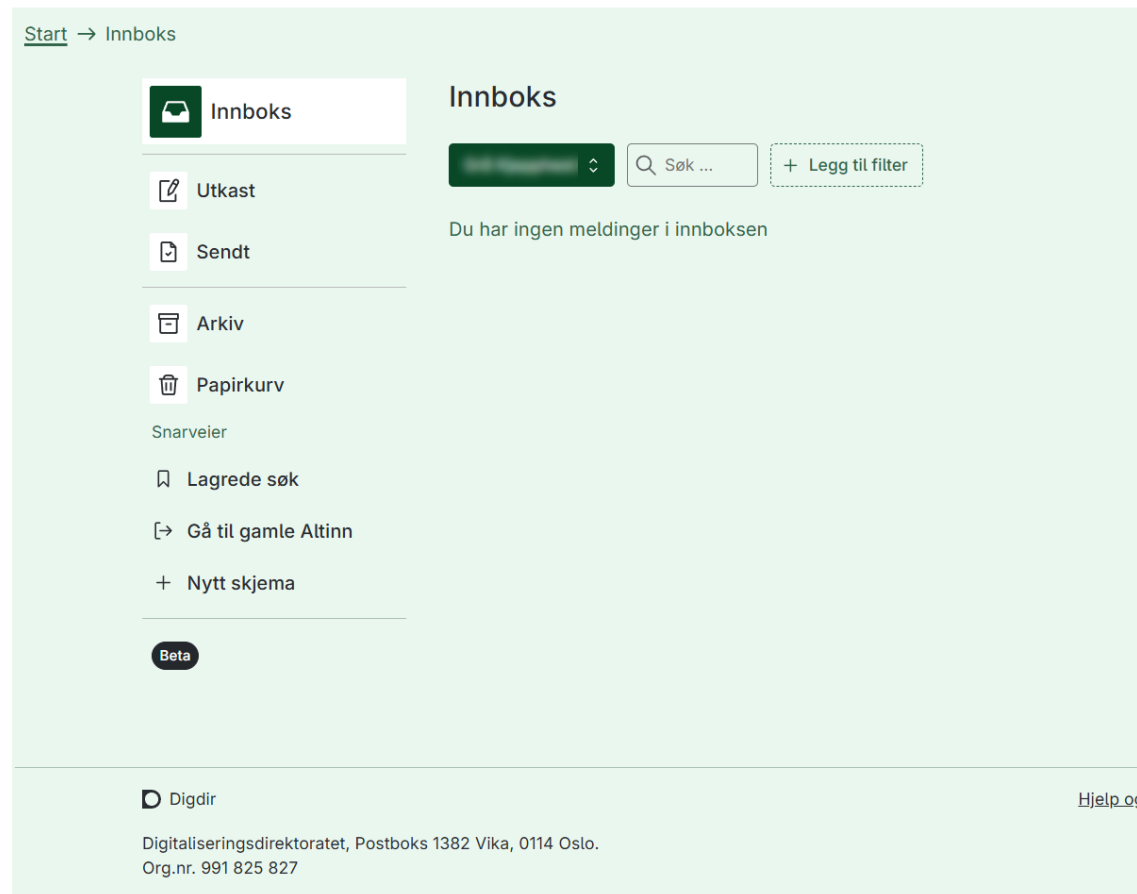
Start → Innboks

Innboks

Utkast

Sendt

Arkiv

Papirkurv

Snarveier

Lagrede søk

Gå til gamle Altinn

+ Nytt skjema

Beta

Innboks

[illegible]

Søk ...

+ Legg til filter

Du har ingen meldinger i innboksen

Digdir

Hjelp o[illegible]

Digitaliseringsdirektoratet, Postboks 1382 Vika, 0114 Oslo.
Org.nr. 991 825 827